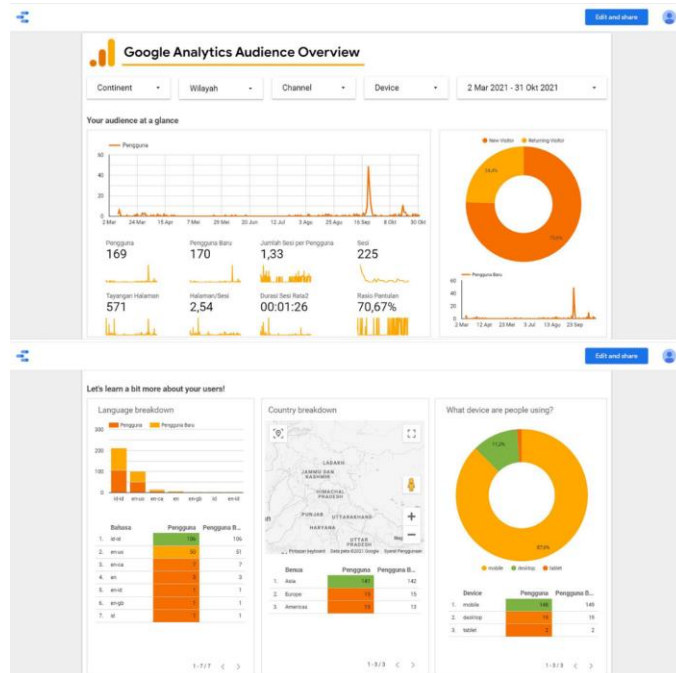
Edit and share

Google Analytics Audience Overview

Continent
Wilayah
Channel
Device
2 Mar 2021 - 31 Okt 2021

Your audience at a glance

Pengguna

60
40
20
0

2 Mar 14 Mar 27 Mar 29 Mar 20 Apr 2 Mei 14 Mei 26 Mei 8 Jun 20 Jun 2 Jul 14 Jul 27 Jul 3 Agu 15 Agu 28 Agu 3 Sep 16 Sep 28 Sep 8 Okt 30 Okt

Pengguna
169

Pengguna Baru
170

Jumlah Sesi per Pengguna
1,33

Sesi
225

Tayangan Halaman
571

Halaman/Sesi
2,54

Durasi Sesi Rata2
00:01:26

Rasio Pantulan
70,67%

New Visitor
Returning Visitor

Pengguna Baru

60
40
20
0

2 Mar 12 Apr 20 Mei 3 Jul 23 Sep

Edit and share

Let's learn a bit more about your users!

Language breakdown

Pengguna
Pengguna Baru

300
200
100
0

id-id en-us en-ca en en-id en-gb id

| | Bahasa | Pengguna | Pengguna B... |
|---|---|---|---|
| 1. | id-id | 106 | 105 |
| 2. | en-us | 50 | 51 |
| 3. | en-ca | 7 | 7 |
| 4. | en | 3 | 3 |
| 5. | en-id | 1 | 1 |
| 6. | en-gb | 1 | 1 |
| 7. | id | 1 | 1 |

1 - 7 / 7

Country breakdown

LADAKH
JAMMU DAN KASHMIR
HIMACHAL PRADESH
PUNJAB
UTTARAKHAND
HARYANA
UTTAR PRADESH

Pintasan keyboard Data peta ©2021 Google Syarat Penggunaan

| | Benua | Pengguna | Pengguna B... |
|---|---|---|---|
| 1. | Asia | 141 | 142 |
| 2. | Europe | 15 | 15 |
| 3. | Americas | 13 | 13 |

1 - 3 / 3

What device are people using?

11,2%
87,5%

mobile
desktop
tablet

| | Device | Pengguna | Pengguna B... |
|---|---|---|---|
| 1. | mobile | 146 | 145 |
| 2. | desktop | 19 | 19 |
| 3. | tablet | 2 | 2 |

1 - 3 / 3